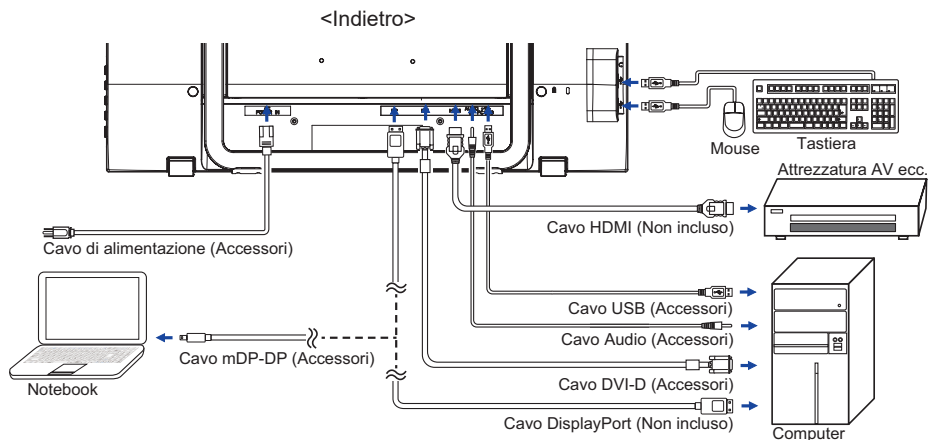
<Indietro>

Tastiera

Mouse

Attrezzatura AV ecc.

Cavo HDMI (Non incluso)

Cavo di alimentazione (Accessori)

Cavo USB (Accessori)

Cavo Audio (Accessori)

Cavo mDP-DP (Accessori)

Notebook

Cavo DVI-D (Accessori)

Cavo DisplayPort (Non incluso)

Computer